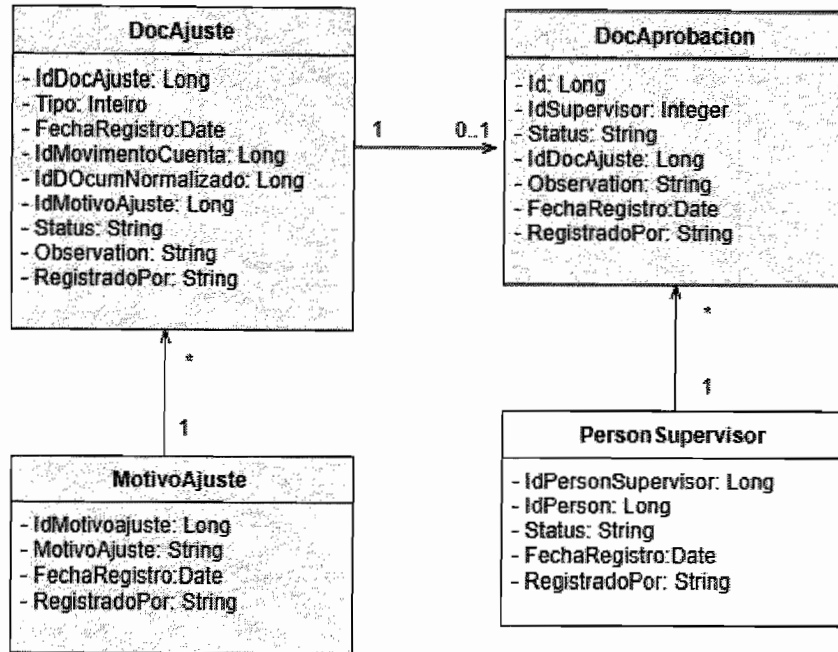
DocAjuste

- IdDocAjuste: Long
- Tipo: Inteiro
- FechaRegistro:Date
- IdMovimentoCuenta: Long
- IdDOcumNormalizado: Long
- IdMotivoAjuste: Long
- Status: String
- Observation: String
- RegistradoPor: String

1

0..1

DocAprobacion

- Id: Long
- IdSupervisor: Integer
- Status: String
- IdDocAjuste: Long
- Observation: String
- FechaRegistro:Date
- RegistradoPor: String

*

1

*

1

MotivoAjuste

- IdMotivoajuste: Long
- MotivoAjuste: String
- FechaRegistro:Date
- RegistradoPor: String

Person Supervisor

- IdPersonSupervisor: Long
- IdPerson: Long
- Status: String
- FechaRegistro:Date
- RegistradoPor: String